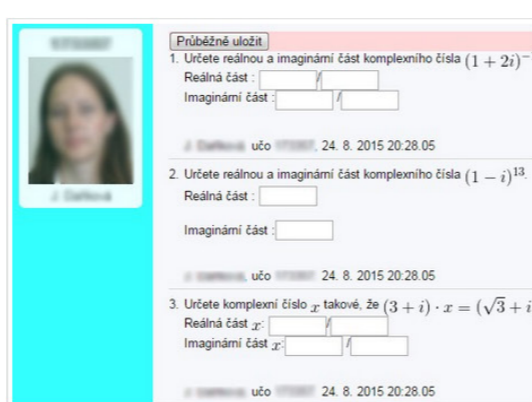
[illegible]

J. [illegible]

Průběžně uložit

1. Určete reálnou a imaginární část komplexního čísla $(1+2i)^{-}$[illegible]

Reálná část : /

Imaginární část : /

J. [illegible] učo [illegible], 24. 8. 2015 20:28.05

2. Určete reálnou a imaginární část komplexního čísla $(1-i)^{13}$.

Reálná část :

Imaginární část :

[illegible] učo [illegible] 24. 8. 2015 20:28.05

3. Určete komplexní číslo $x$ takové, že $(3+i)\cdot x=(\sqrt{3}+i$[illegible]

Reálná část $x$: /

Imaginární část $x$: /

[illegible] učo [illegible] 24. 8. 2015 20:28.05